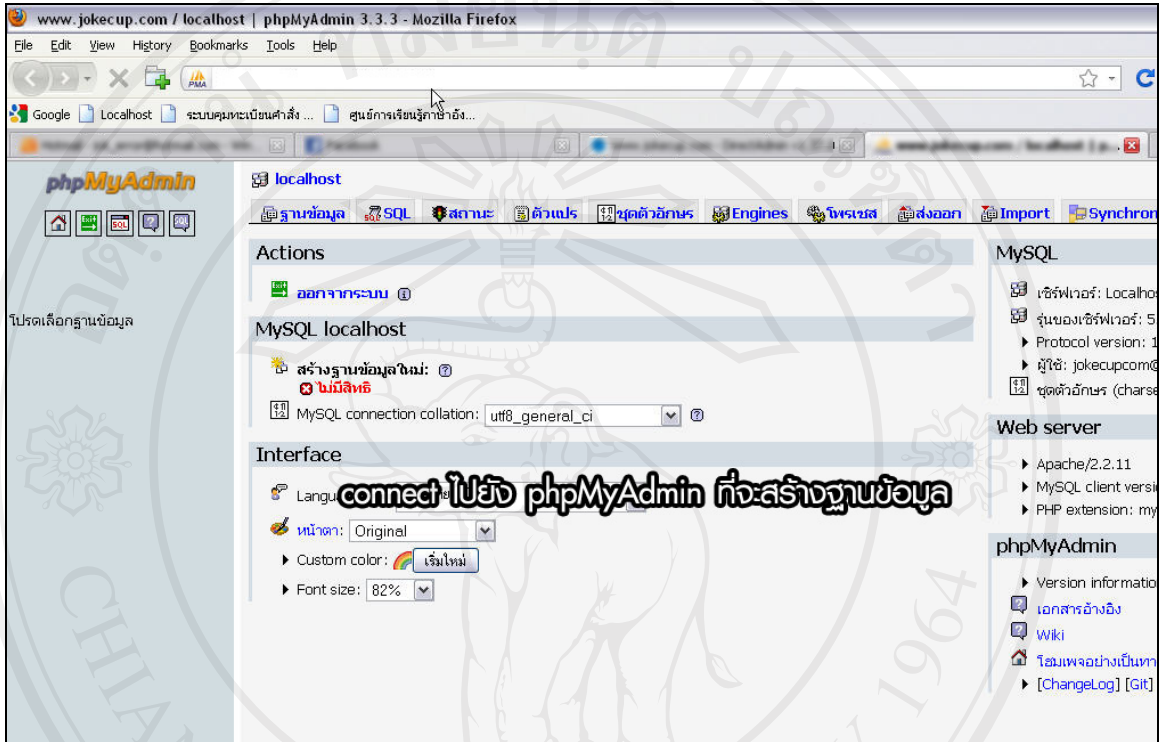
www.jokecup.com / localhost | phpMyAdmin 3.3.3 - Mozilla Firefox

File Edit View History Bookmarks Tools Help

Google Localhost ระบบคุมทะเบียนคำสั่ง ... ศูนย์การเรียนรู้ภาษาอัง...

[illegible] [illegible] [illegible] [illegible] | p... 

phpMyAdmin

โปรดเลือกฐานข้อมูล

localhost

ฐานข้อมูล SQL สถานะ ตัวแปร ชุดตัวอักษร Engines โพรเซส ส่งออก Import Synchron

Actions

ออกจากระบบ

MySQL localhost

สร้างฐานข้อมูลใหม่:
ไม่มีสิทธิ

MySQL connection collation: utf8_general_ci

Interface

Langu

connect ไปยัง phpMyAdmin ที่จะสร้างฐานข้อมูล

หน้าตา: Original

Custom color: เริ่มใหม่

Font size: 82%

MySQL

เซิร์ฟเวอร์: Localho
รุ่นของเซิร์ฟเวอร์: 5
Protocol version: 1
ผู้ใช้: jokecupcom@
ชุดตัวอักษร (charse

Web server

Apache/2.2.11
MySQL client versi
PHP extension: my

phpMyAdmin

Version informatio
เอกสารอ้างอิง
Wiki
โฮมเพจอย่างเป็นทา
[ChangeLog] [Git]